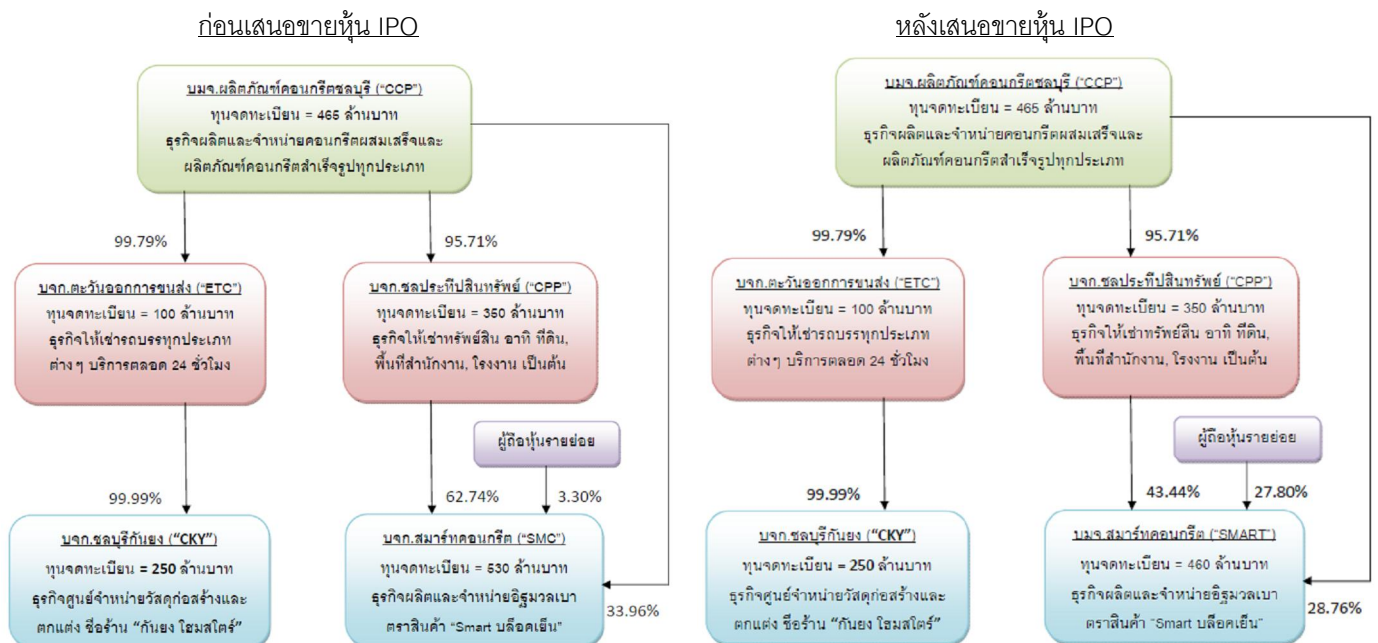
ก่อนเสนอขายหุ้น IPO

บมจ.ผลิตภัณฑ์คอนกรีตชลบุรี ("CCP")
ทุนจดทะเบียน = 465 ล้านบาท
ธุรกิจผลิตและจำหน่ายคอนกรีตผสมเสร็จและผลิตภัณฑ์คอนกรีตสำเร็จรูปทุกประเภท

99.79%

95.71%

บจก.ตะวันออกการขนส่ง ("ETC")
ทุนจดทะเบียน = 100 ล้านบาท
ธุรกิจให้เช่ารถบรรทุกประเภทต่างๆ บริการตลอด 24 ชั่วโมง

บจก.ชลประทีปสินทรัพย์ ("CPP")
ทุนจดทะเบียน = 350 ล้านบาท
ธุรกิจให้เช่าทรัพย์สิน อาทิ ที่ดิน, พื้นที่สำนักงาน, โรงงาน เป็นต้น

ผู้ถือหุ้นรายย่อย

99.99%

62.74%

3.30%

บจก.ชลบุรีกันยง ("CKY")
ทุนจดทะเบียน = 250 ล้านบาท
ธุรกิจศูนย์จำหน่ายวัสดุก่อสร้างและตกแต่ง ชื่อร้าน "กันยง โฮมสโตร์"

บจก.สมาร์ทคอนกรีต ("SMC")
ทุนจดทะเบียน = 530 ล้านบาท
ธุรกิจผลิตและจำหน่ายอิฐมวลเบา ตราสินค้า "Smart บล็อคเย็น"

33.96%

หลังเสนอขายหุ้น IPO

บมจ.ผลิตภัณฑ์คอนกรีตชลบุรี ("CCP")
ทุนจดทะเบียน = 465 ล้านบาท
ธุรกิจผลิตและจำหน่ายคอนกรีตผสมเสร็จและผลิตภัณฑ์คอนกรีตสำเร็จรูปทุกประเภท

99.79%

95.71%

บจก.ตะวันออกการขนส่ง ("ETC")
ทุนจดทะเบียน = 100 ล้านบาท
ธุรกิจให้เช่ารถบรรทุกประเภทต่างๆ บริการตลอด 24 ชั่วโมง

บจก.ชลประทีปสินทรัพย์ ("CPP")
ทุนจดทะเบียน = 350 ล้านบาท
ธุรกิจให้เช่าทรัพย์สิน อาทิ ที่ดิน, พื้นที่สำนักงาน, โรงงาน เป็นต้น

ผู้ถือหุ้นรายย่อย

99.99%

43.44%

27.80%

บจก.ชลบุรีกันยง ("CKY")
ทุนจดทะเบียน = 250 ล้านบาท
ธุรกิจศูนย์จำหน่ายวัสดุก่อสร้างและตกแต่ง ชื่อร้าน "กันยง โฮมสโตร์"

บมจ.สมาร์ทคอนกรีต ("SMART")
ทุนจดทะเบียน = 460 ล้านบาท
ธุรกิจผลิตและจำหน่ายอิฐมวลเบา ตราสินค้า "Smart บล็อคเย็น"

28.76%